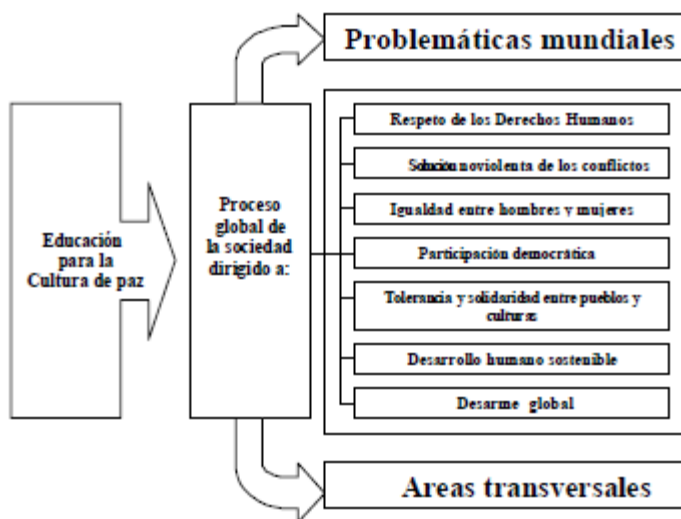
Problemáticas mundiales

Educación para la Cultura de paz

Proceso global de la sociedad dirigido a:

Respeto de los Derechos Humanos

Solución noviolenta de los conflictos

Igualdad entre hombres y mujeres

Participación democrática

Tolerancia y solidaridad entre pueblos y culturas

Desarrollo humano sostenible

Desarme global

Areas transversales